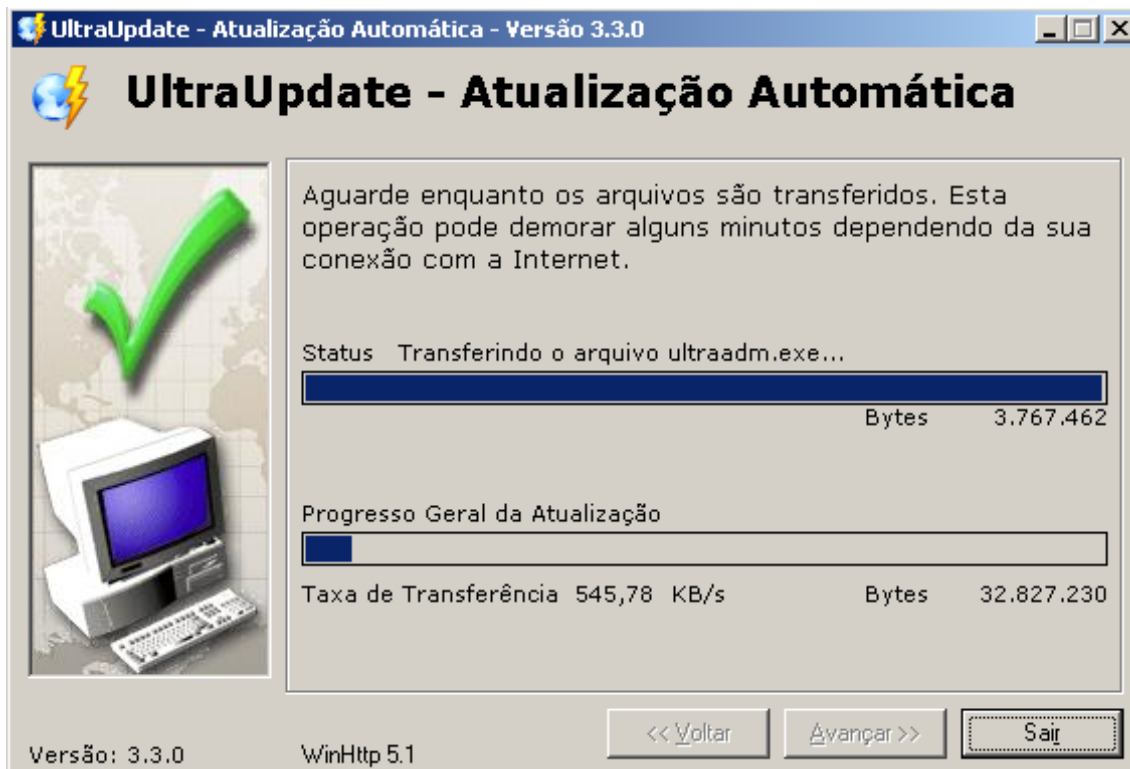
UltraUpdate - Atualização Automática - Versão 3.3.0

UltraUpdate - Atualização Automática

Aguarde enquanto os arquivos são transferidos. Esta operação pode demorar alguns minutos dependendo da sua conexão com a Internet.

Status Transferindo o arquivo ultraadm.exe...

Bytes 3.767.462

Progresso Geral da Atualização

Taxa de Transferência 545,78 KB/s Bytes 32.827.230

Versão: 3.3.0 WinHttp 5.1

<< Voltar Avançar >> Sair